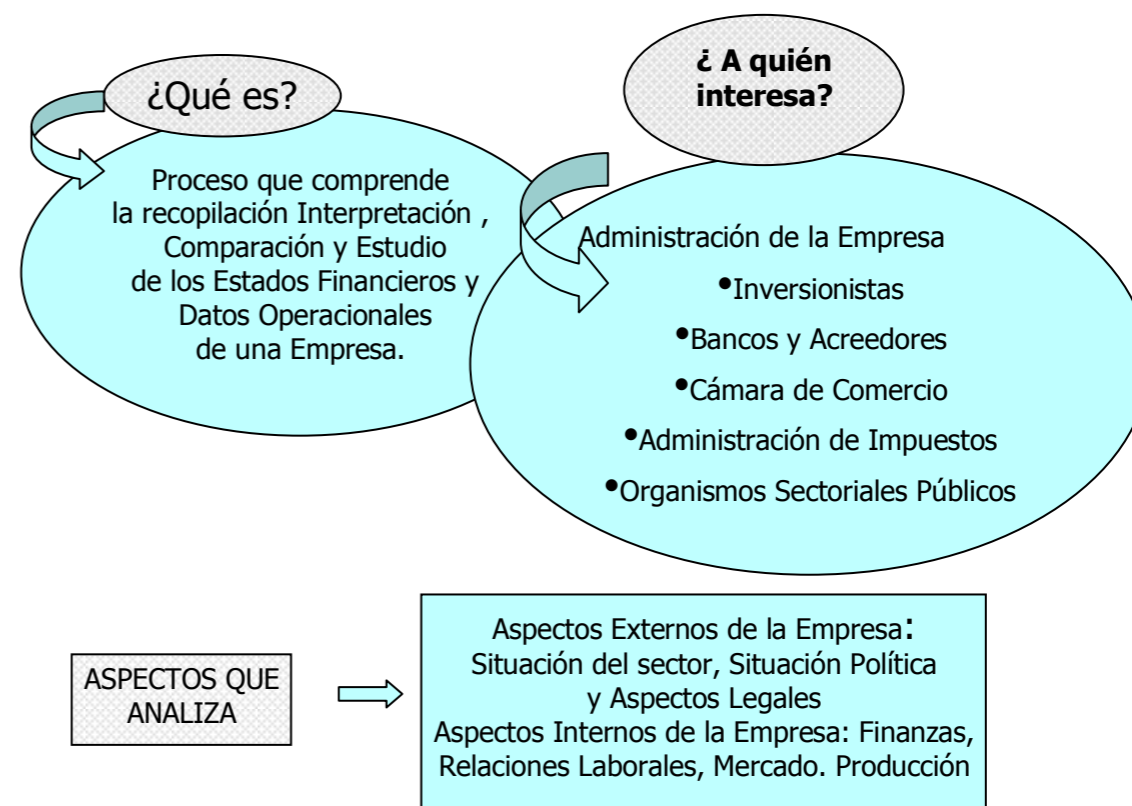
¿Qué es?

Proceso que comprende la recopilación Interpretación , Comparación y Estudio de los Estados Financieros y Datos Operacionales de una Empresa.

¿ A quién interesa?

Administración de la Empresa

•Inversionistas

•Bancos y Acreedores

•Cámara de Comercio

•Administración de Impuestos

•Organismos Sectoriales Públicos

ASPECTOS QUE ANALIZA

Aspectos Externos de la Empresa: Situación del sector, Situación Política y Aspectos Legales
Aspectos Internos de la Empresa: Finanzas, Relaciones Laborales, Mercado. Producción